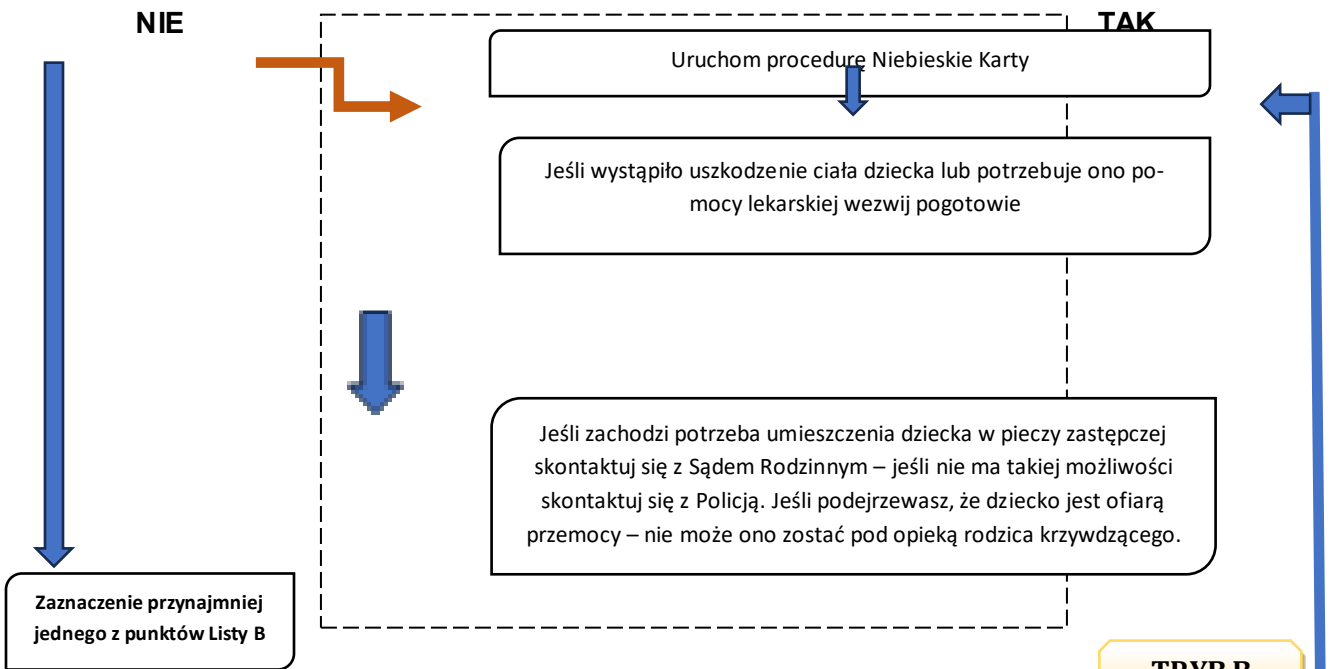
NIE

TAK

Uruchom procedure Niebieskie Karty

Jeśli wystąpiło uszkodzenie ciała dziecka lub potrzebuje ono pomocy lekarskiej wezwij pogotowie

Jeśli zachodzi potrzeba umieszczenia dziecka w pieczy zastępczej skontaktuj się z Sądem Rodzinnym – jeśli nie ma takiej możliwości skontaktuj się z Policją. Jeśli podejrzewasz, że dziecko jest ofiarą przemocy – nie może ono zostać pod opieką rodzica krzywdzącego.

Zaznaczenie przynajmniej jednego z punktów Listy B

TRYB B